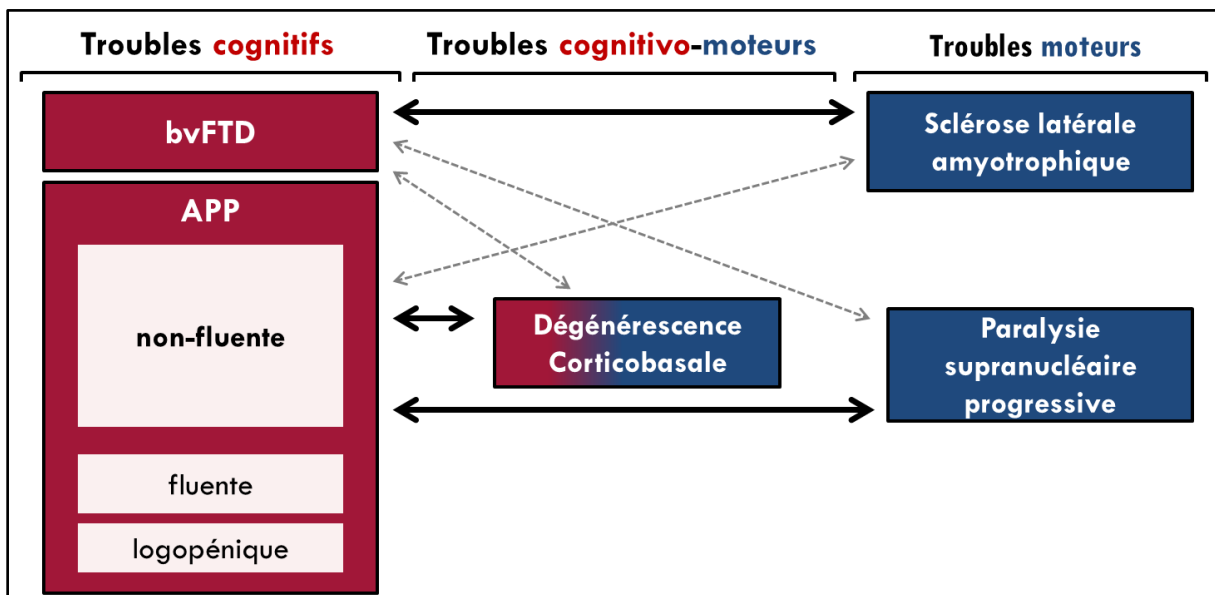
Troubles cognitifs

Troubles cognitivo-moteurs

Troubles moteurs

bvFTD

Sclérose latérale amyotrophique

APP

non-fluente

fluente

logopénique

Dégénérescence Corticobasale

Paralysie supranucléaire progressive